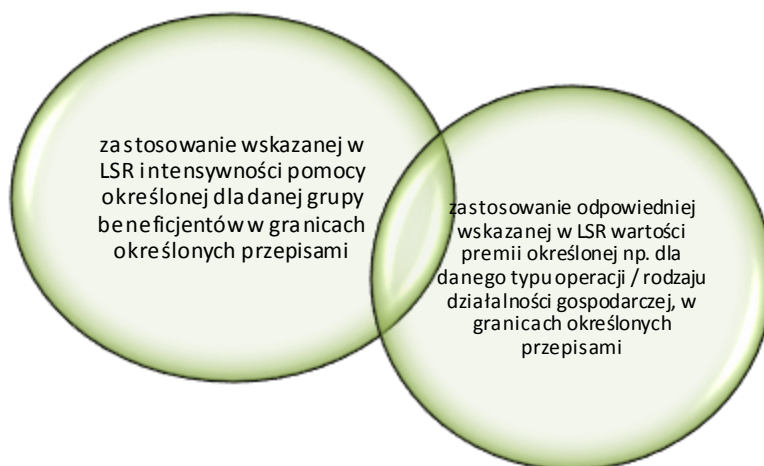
zastosowanie wskazanej w LSR intensywności pomocy określonej dla danej grupy beneficjentów w granicach określonych przepisami

zastosowanie odpowiedniej wskazanej w LSR wartości premii określonej np. dla danego typu operacji / rodzaju działalności gospodarczej, w granicach określonych przepisami